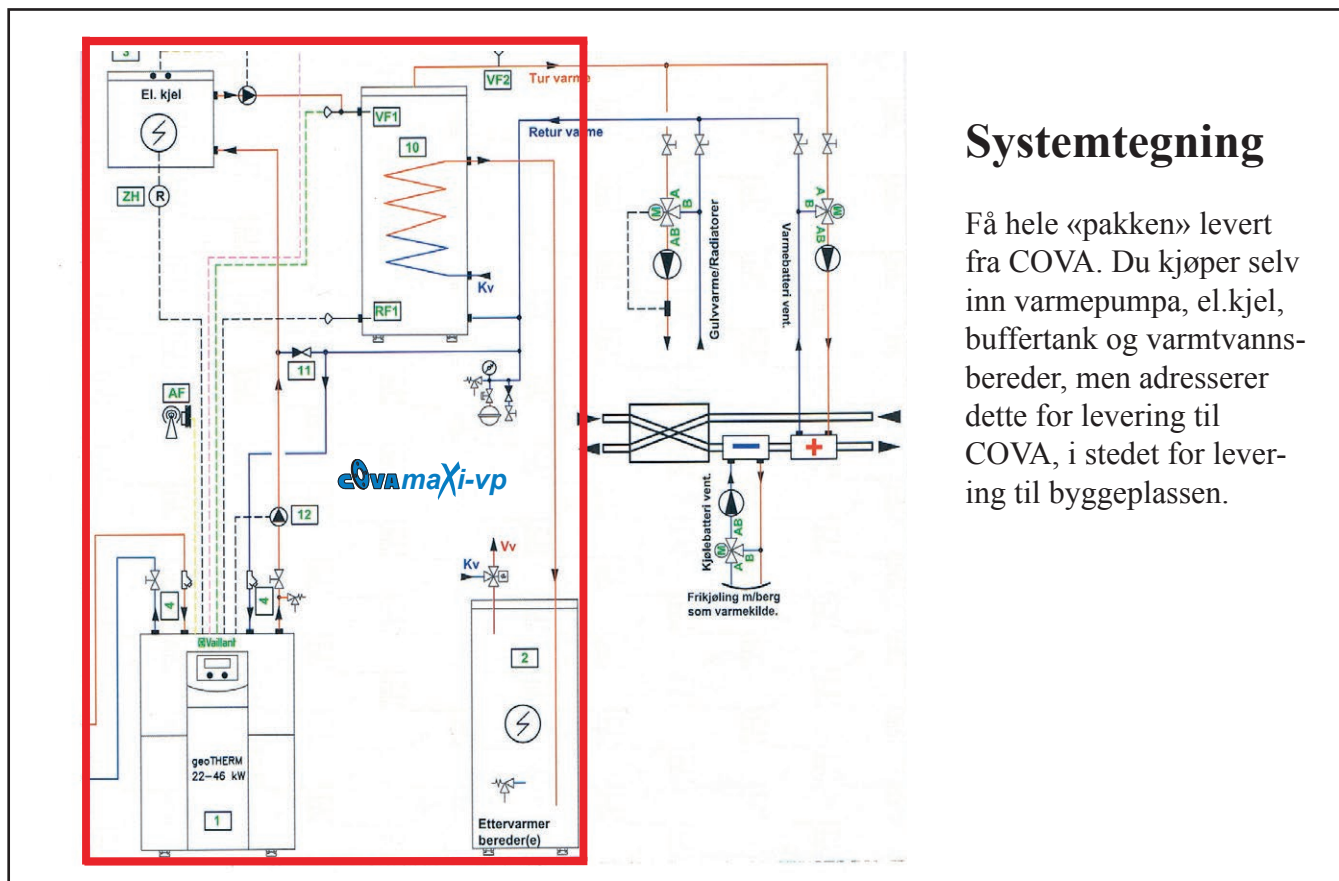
Systemtegning

Få hele «pakken» levert fra COVA. Du kjøper selv inn varmepumpa, el.kjel, buffertank og varmtvannsbereder, men adresserer dette for levering til COVA, i stedet for levering til byggeplassen.

3

El. kjel

ZH R

VF2 Tur varme

VF1

Retur varme

10

Kv

RF1

11

AF

COVAmaXi-vp

12

4

4

Vaillant

geoTHERM 22-46 kW

1

Kv Vv

2

Ettervarmer bereder(e)

A B AB M

Gulvvarme/Radiatorer

Varmebatteri vent.

A B AB M

Kjølebatteri vent.

A B AB M

Frikjøling m/berg som varmekilde.